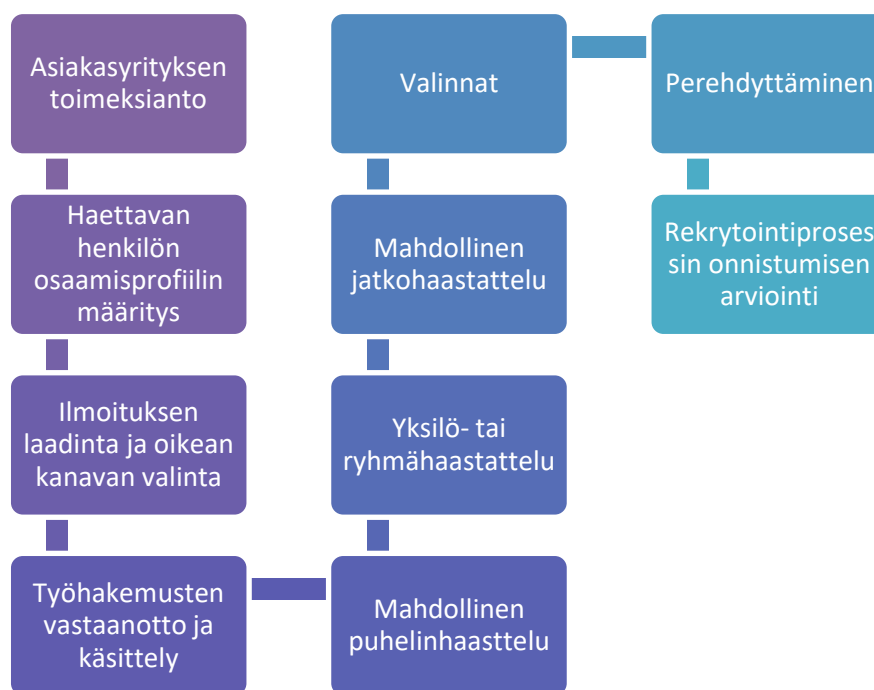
Asiakasyrityksen toimeksianto

Haettavan henkilön osaamisprofiilin määritys

Ilmoituksen laadinta ja oikean kanavan valinta

Työhakemusten vastaanotto ja käsittely

Mahdollinen puhelinhaasttelu

Yksilö- tai ryhmähaastattelu

Mahdollinen jatkohaastattelu

Valinnat

Perehdyttäminen

Rekrytointiprosessin onnistumisen arviointi